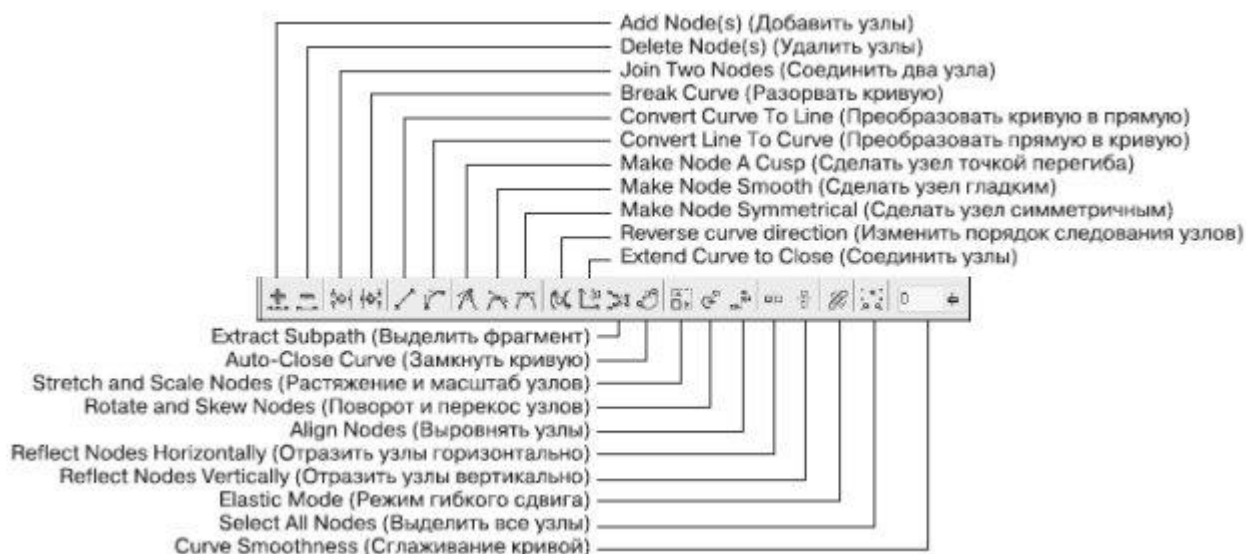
Add Node(s) (Добавить узлы)
Delete Node(s) (Удалить узлы)
Join Two Nodes (Соединить два узла)
Break Curve (Разорвать кривую)
Convert Curve To Line (Преобразовать кривую в прямую)
Convert Line To Curve (Преобразовать прямую в кривую)
Make Node A Cusp (Сделать узел точкой перегиба)
Make Node Smooth (Сделать узел гладким)
Make Node Symmetrical (Сделать узел симметричным)
Reverse curve direction (Изменить порядок следования узлов)
Extend Curve to Close (Соединить узлы)

0

Extract Subpath (Выделить фрагмент)
Auto-Close Curve (Замкнуть кривую)
Stretch and Scale Nodes (Растяжение и масштаб узлов)
Rotate and Skew Nodes (Поворот и перекос узлов)
Align Nodes (Выровнять узлы)
Reflect Nodes Horizontally (Отразить узлы горизонтально)
Reflect Nodes Vertically (Отразить узлы вертикально)
Elastic Mode (Режим гибкого сдвига)
Select All Nodes (Выделить все узлы)
Curve Smoothness (Сглаживание кривой)